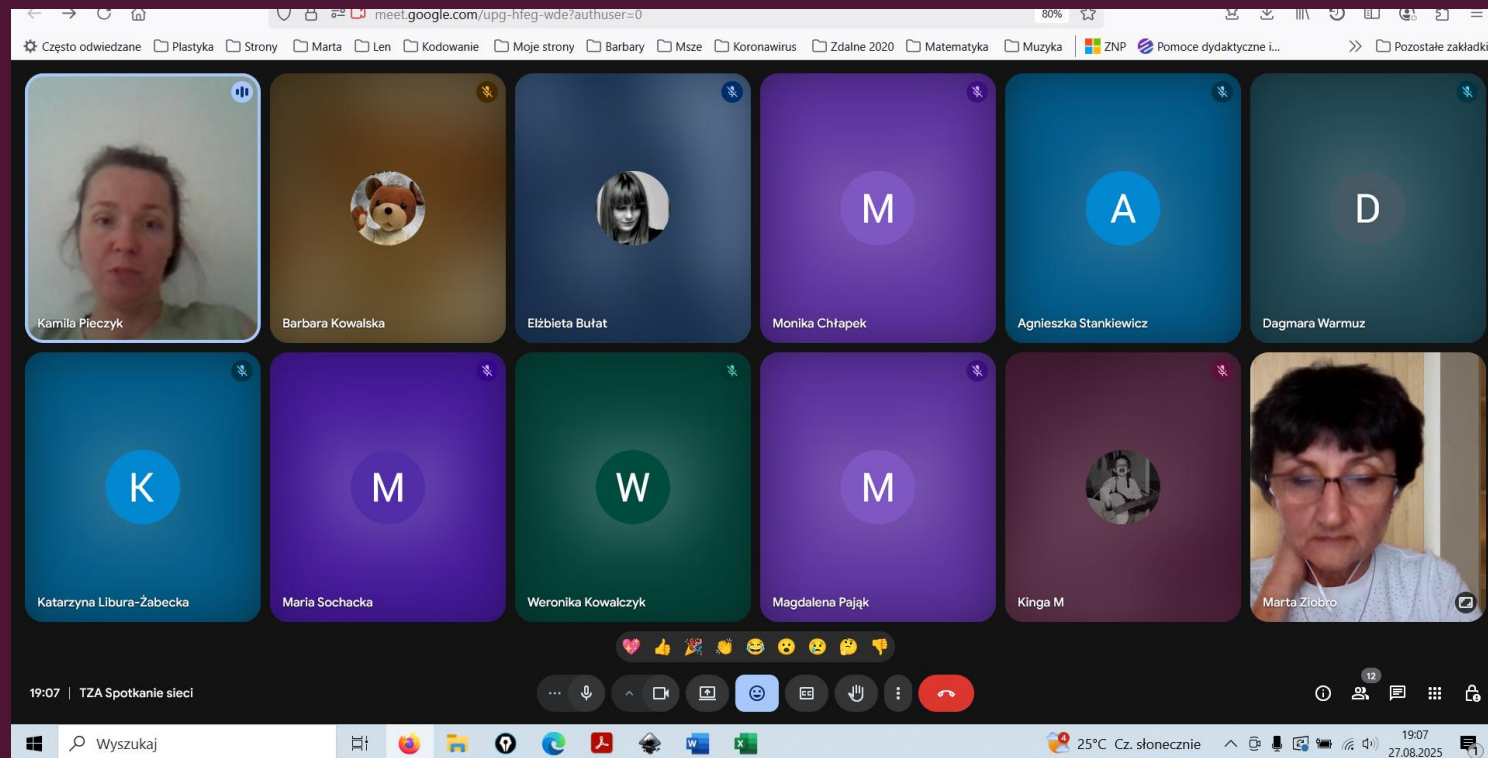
meet.google.com/upg-hfeg-wde?authuser=0

80%

Często odwiedzane Plastyka Strony Marta Len Kodowanie Moje strony Barbary Msze Koronawirus Zdalne 2020 Matematyka Muzyka ZNP Pomoce dydaktyczne i... Pozostałe zakładki

Kamila Pieczyk

Barbara Kowalska

Elżbieta Bułat

M
Monika Chłapek

A
Agnieszka Stankiewicz

D
Dagmara Warmuz

K
Katarzyna Libura-Żabecka

M
Maria Sochacka

W
Weronika Kowalczyk

M
Magdalena Pająk

Kinga M

Marta Ziobro

19:07 | TZA Spotkanie sieci

12

Wyszukaj

25°C Cz. słonecznie

19:07
27.08.2025